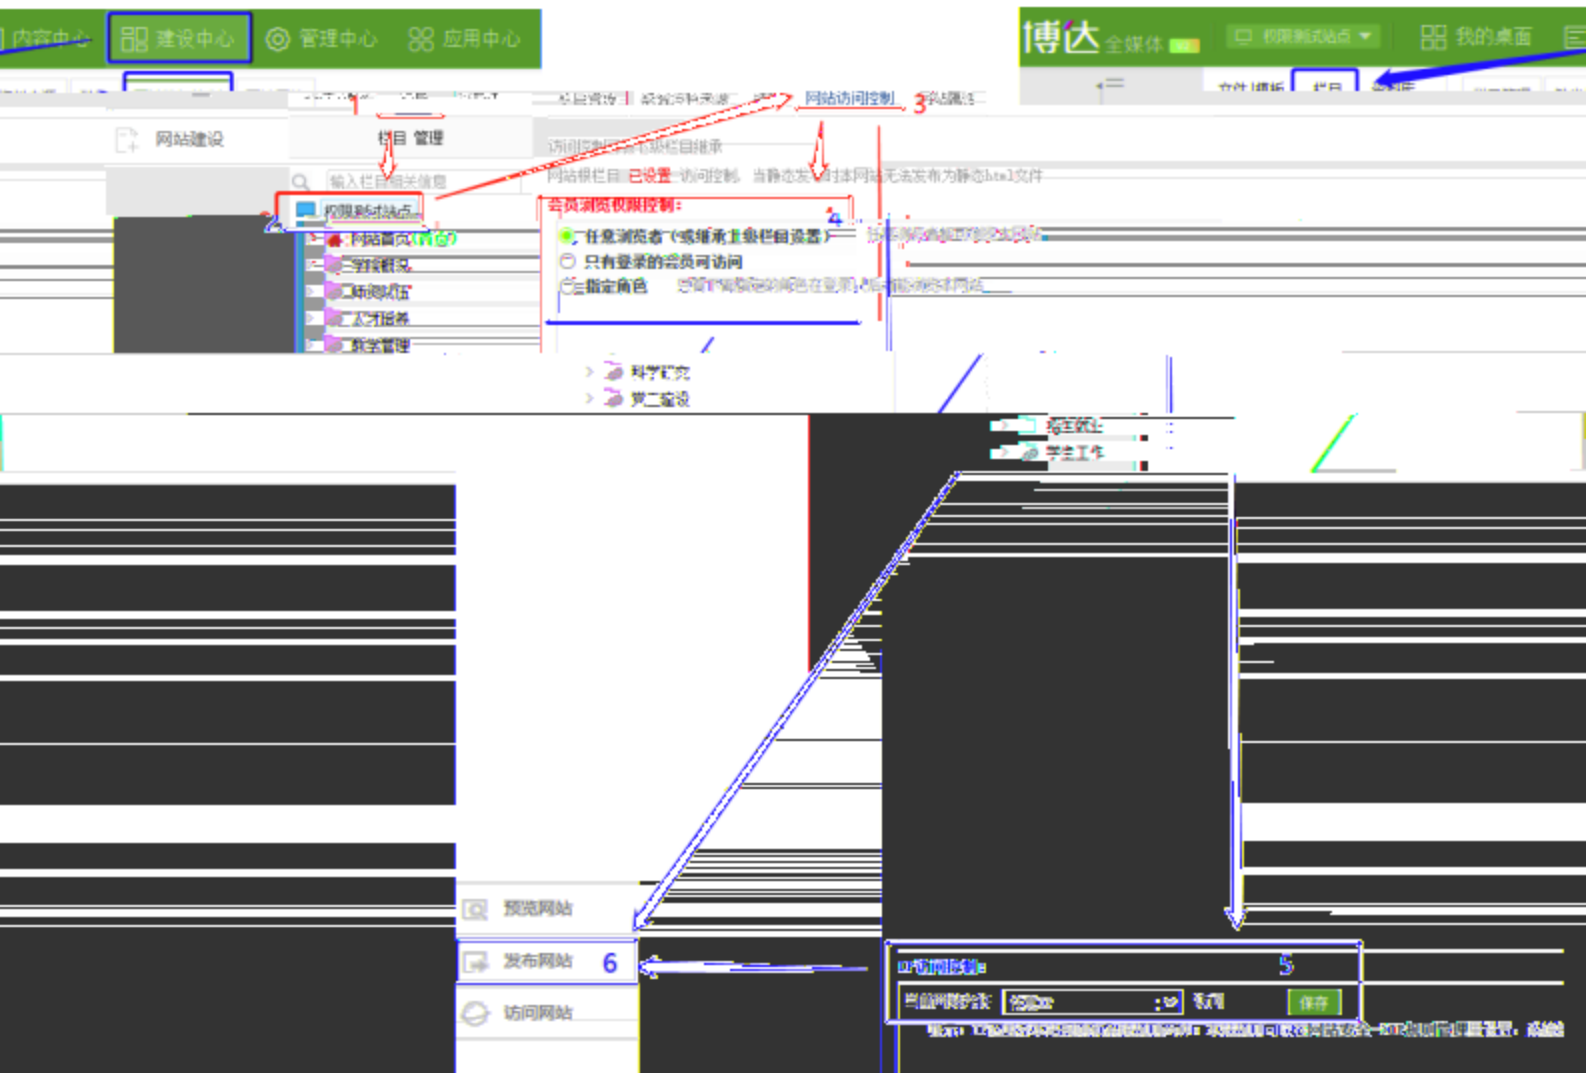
内容中心 建设中心 管理中心 应用中心

博达 全媒体 权限测试站点 我的桌面

网站建设

栏目 管理

1

网站访问控制 3

输入栏目相关信息

访问控制

网站根栏目 已设置 访问控制

会员浏览权限控制:

4

权限测试站点

2

网站首页

任意浏览者(或继承上级栏目设置)

只有登录的会员可访问

指定角色

科学研究

学生工作

预览网站

发布网站 6

访问网站

IP访问控制: 5

保存